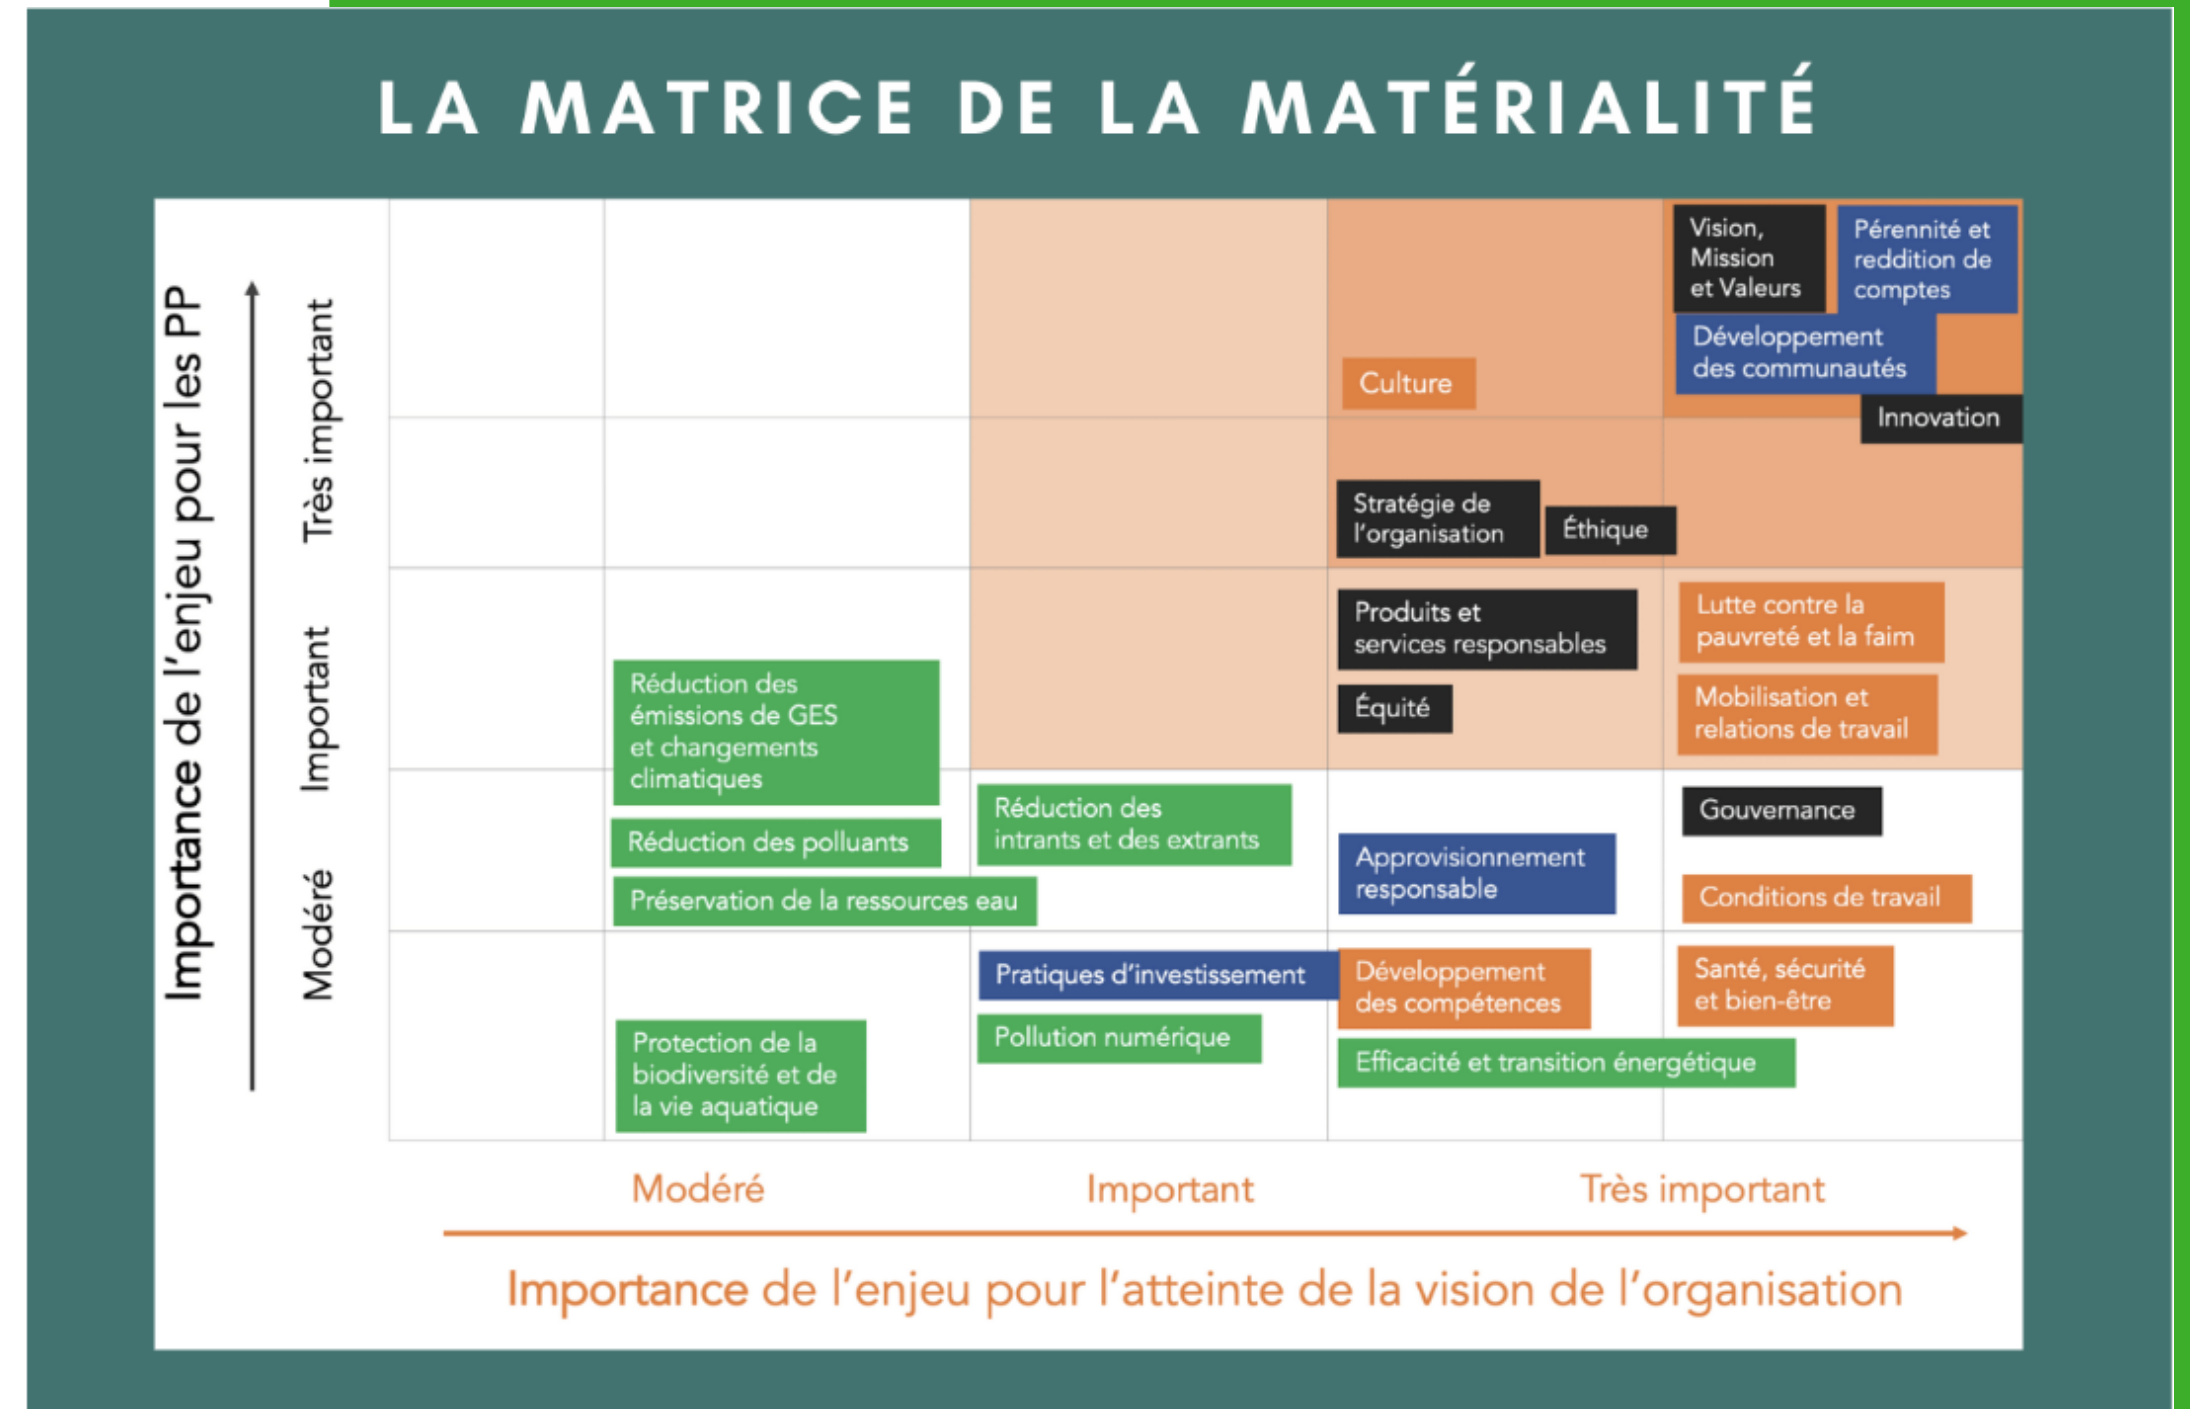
LA MATRICE DE LA MATÉRIALITÉ

Importance de l'enjeu pour les PP

Très important

Important

Modéré

Vision, Mission et Valeurs

Pérennité et reddition de comptes

Développement des communautés

Culture

Innovation

Stratégie de l'organisation

Éthique

Produits et services responsables

Lutte contre la pauvreté et la faim

Équité

Mobilisation et relations de travail

Réduction des émissions de GES et changements climatiques

Réduction des polluants

Réduction des intrants et des extrants

Gouvernance

Approvisionnement responsable

Préservation de la ressources eau

Conditions de travail

Pratiques d'investissement

Développement des compétences

Santé, sécurité et bien-être

Pollution numérique

Protection de la biodiversité et de la vie aquatique

Efficacité et transition énergétique

Modéré

Important

Très important

Importance de l'enjeu pour l'atteinte de la vision de l'organisation